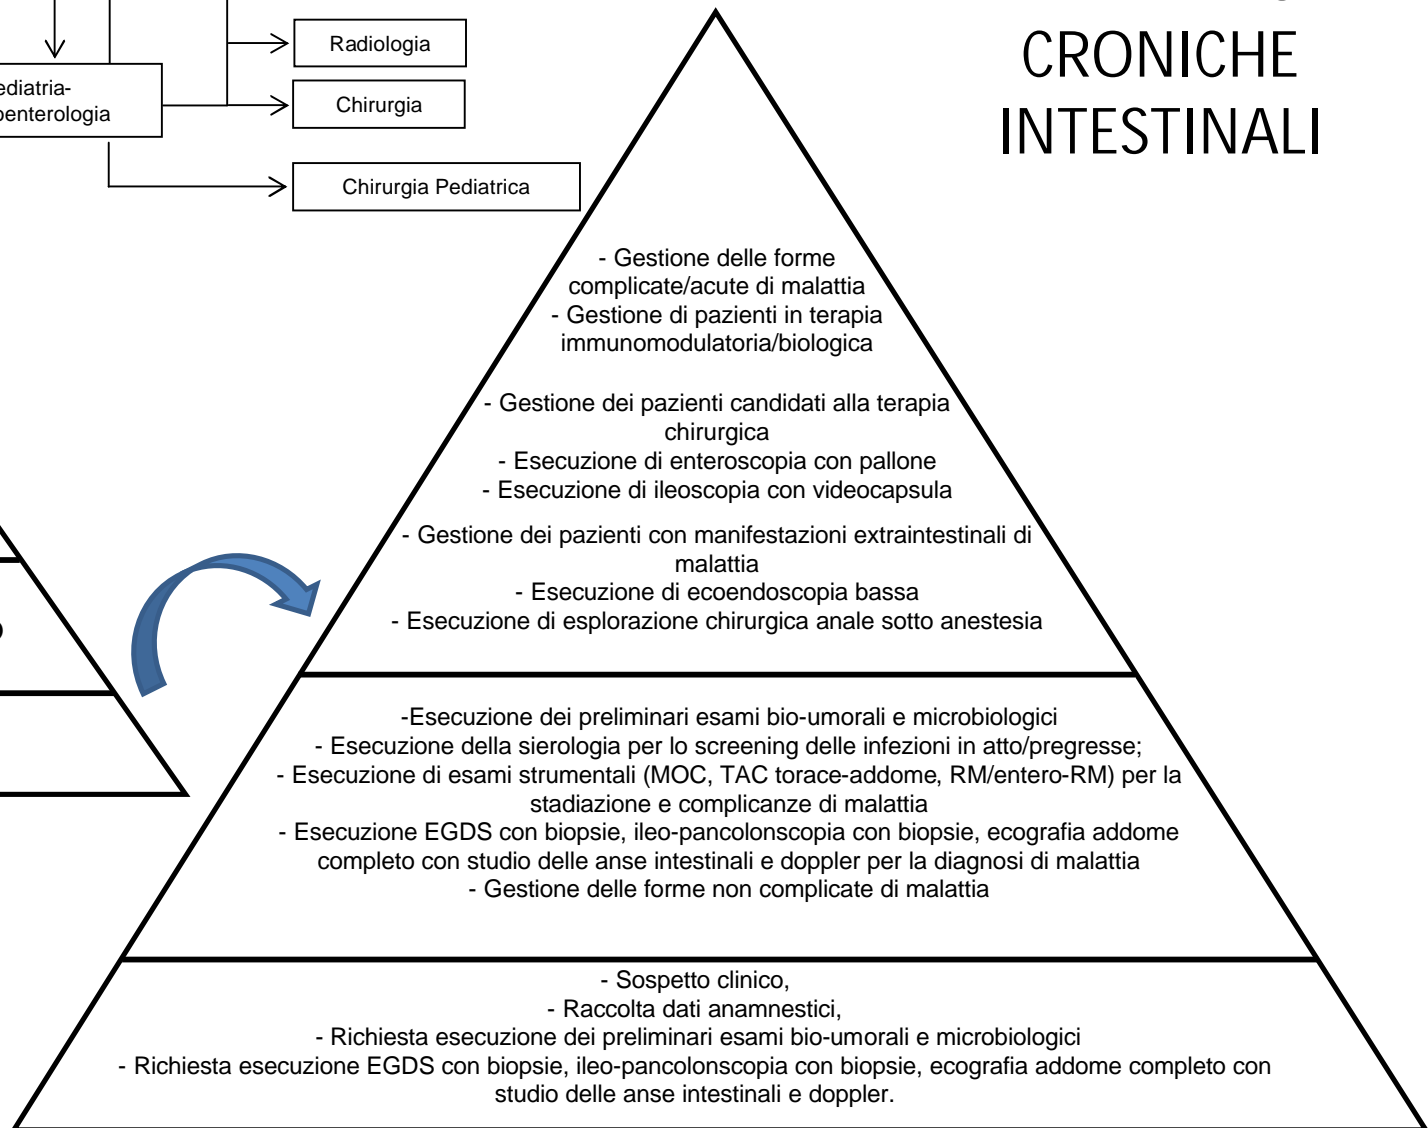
Radiologia

ediatria-
oenterologia

Chirurgia

Chirurgia Pediatrica

CRONICHE INTESTINALI

- Gestione delle forme complicate/acute di malattia
- Gestione di pazienti in terapia immunomodulatoria/biologica

- Gestione dei pazienti candidati alla terapia chirurgica
- Esecuzione di enteroscopia con pallone
- Esecuzione di ileoscopia con videocapsula

- Gestione dei pazienti con manifestazioni extraintestinali di malattia
- Esecuzione di ecoendoscopia bassa
- Esecuzione di esplorazione chirurgica anale sotto anestesia

-Esecuzione dei preliminari esami bio-umorali e microbiologici
- Esecuzione della sierologia per lo screening delle infezioni in atto/pregresse;
- Esecuzione di esami strumentali (MOC, TAC torace-addome, RM/entero-RM) per la stadiazione e complicanze di malattia
- Esecuzione EGDS con biopsie, ileo-pancolonscopia con biopsie, ecografia addome completo con studio delle anse intestinali e doppler per la diagnosi di malattia
- Gestione delle forme non complicate di malattia

- Sospetto clinico,
- Raccolta dati anamnestici,
- Richiesta esecuzione dei preliminari esami bio-umorali e microbiologici
- Richiesta esecuzione EGDS con biopsie, ileo-pancolonscopia con biopsie, ecografia addome completo con studio delle anse intestinali e doppler.